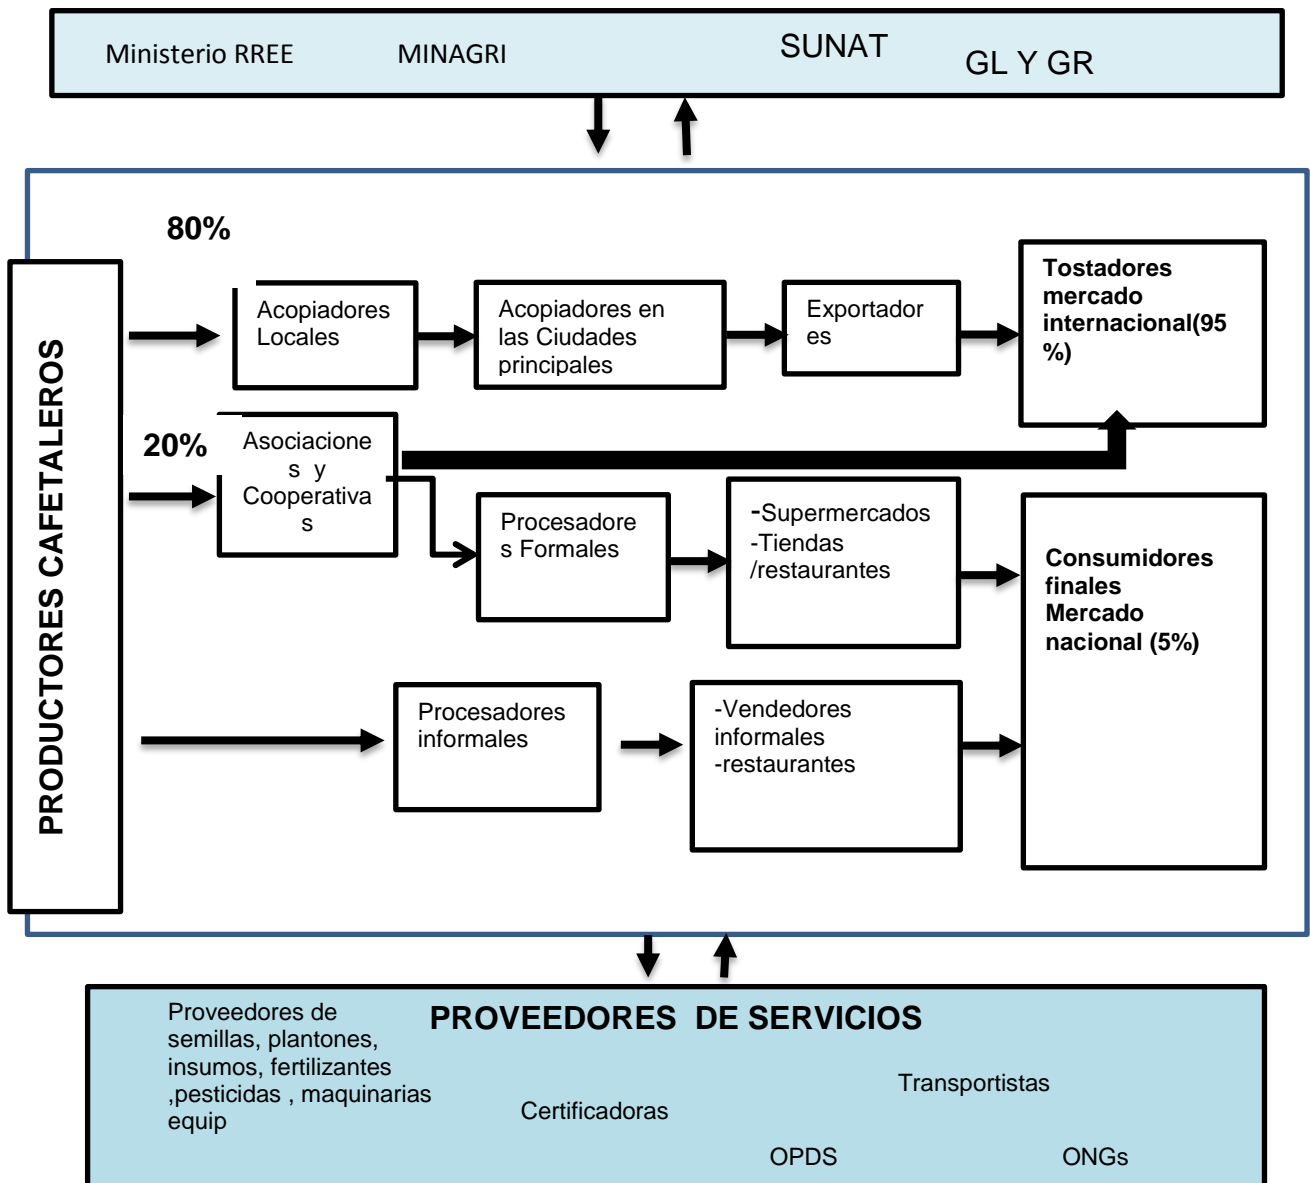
Ministerio RREE MINAGRI SUNAT GL Y GR

80%

PRODUCTORES CAFETALEROS

Acopiadores Locales

Acopiadores en las Ciudades principales

Exportadores

Tostadores mercado internacional(95 %)

20%

Asociaciones y Cooperativas

Procesadores Formales

-Supermercados
-Tiendas
/restaurantes

Consumidores finales Mercado nacional (5%)

Procesadores informales

-Vendedores informales
-restaurantes

PROVEEDORES DE SERVICIOS

Proveedores de semillas, plantones, insumos, fertilizantes ,pesticidas , maquinarias equip

Certificadoras

Transportistas

OPDS

ONGs